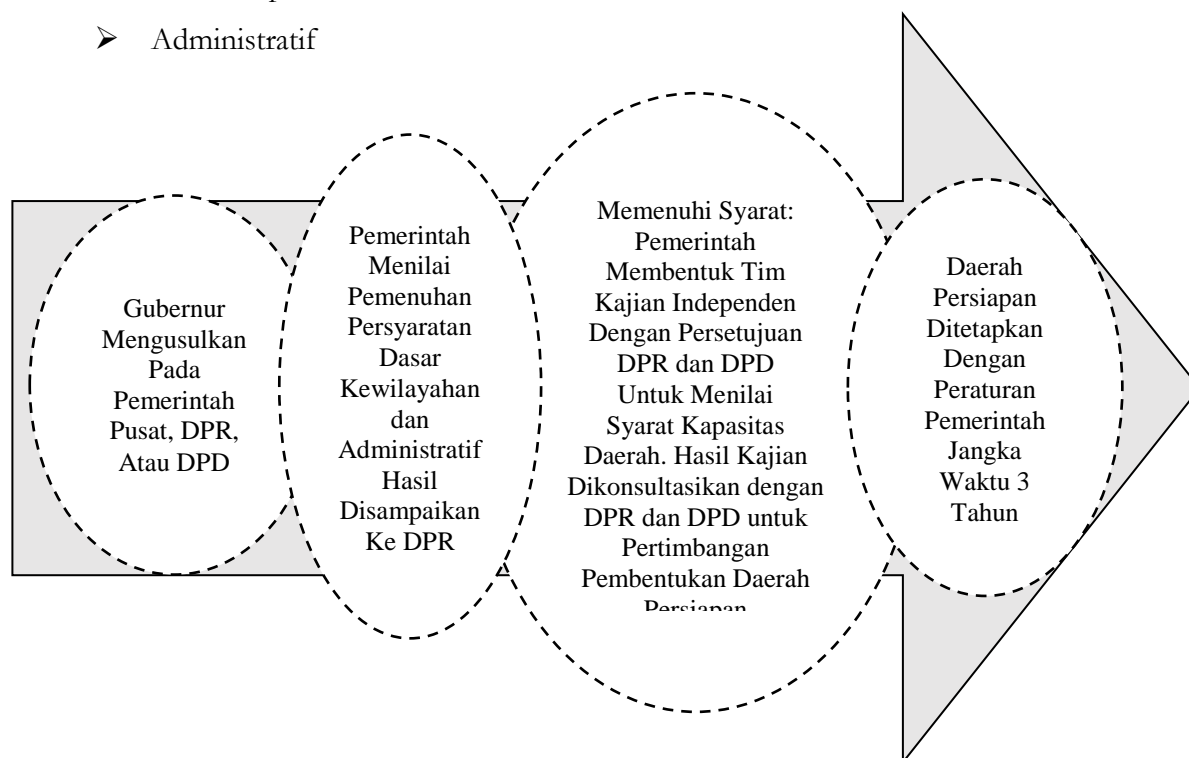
➢ Administratif

Gubernur Mengusulkan Pada Pemerintah Pusat, DPR, Atau DPD

Pemerintah Menilai Pemenuhan Persyaratan Dasar Kewilayahan dan Administratif Hasil Disampaikan Ke DPR

Memenuhi Syarat: Pemerintah Membentuk Tim Kajian Independen Dengan Persetujuan DPR dan DPD Untuk Menilai Syarat Kapasitas Daerah. Hasil Kajian Dikonsultasikan dengan DPR dan DPD untuk Pertimbangan Pembentukan Daerah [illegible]

Daerah Persiapan Ditetapkan Dengan Peraturan Pemerintah Jangka Waktu 3 Tahun